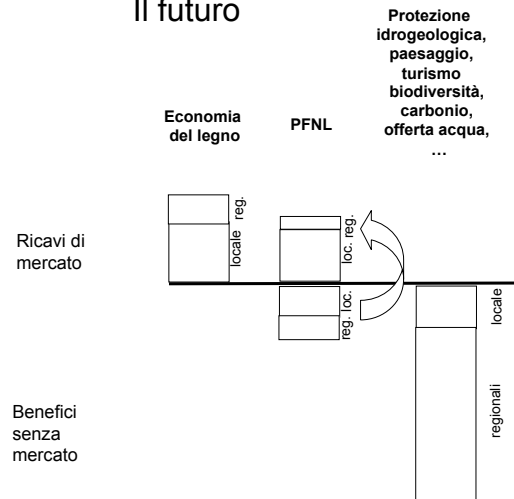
Il futuro

Economia del legno

PFNL

Protezione idrogeologica, paesaggio, turismo biodiversità, carbonio, offerta acqua, …

Ricavi di mercato

Benefici senza mercato

reg.
locale

reg.
loc.

loc.
reg.

locale

regionali